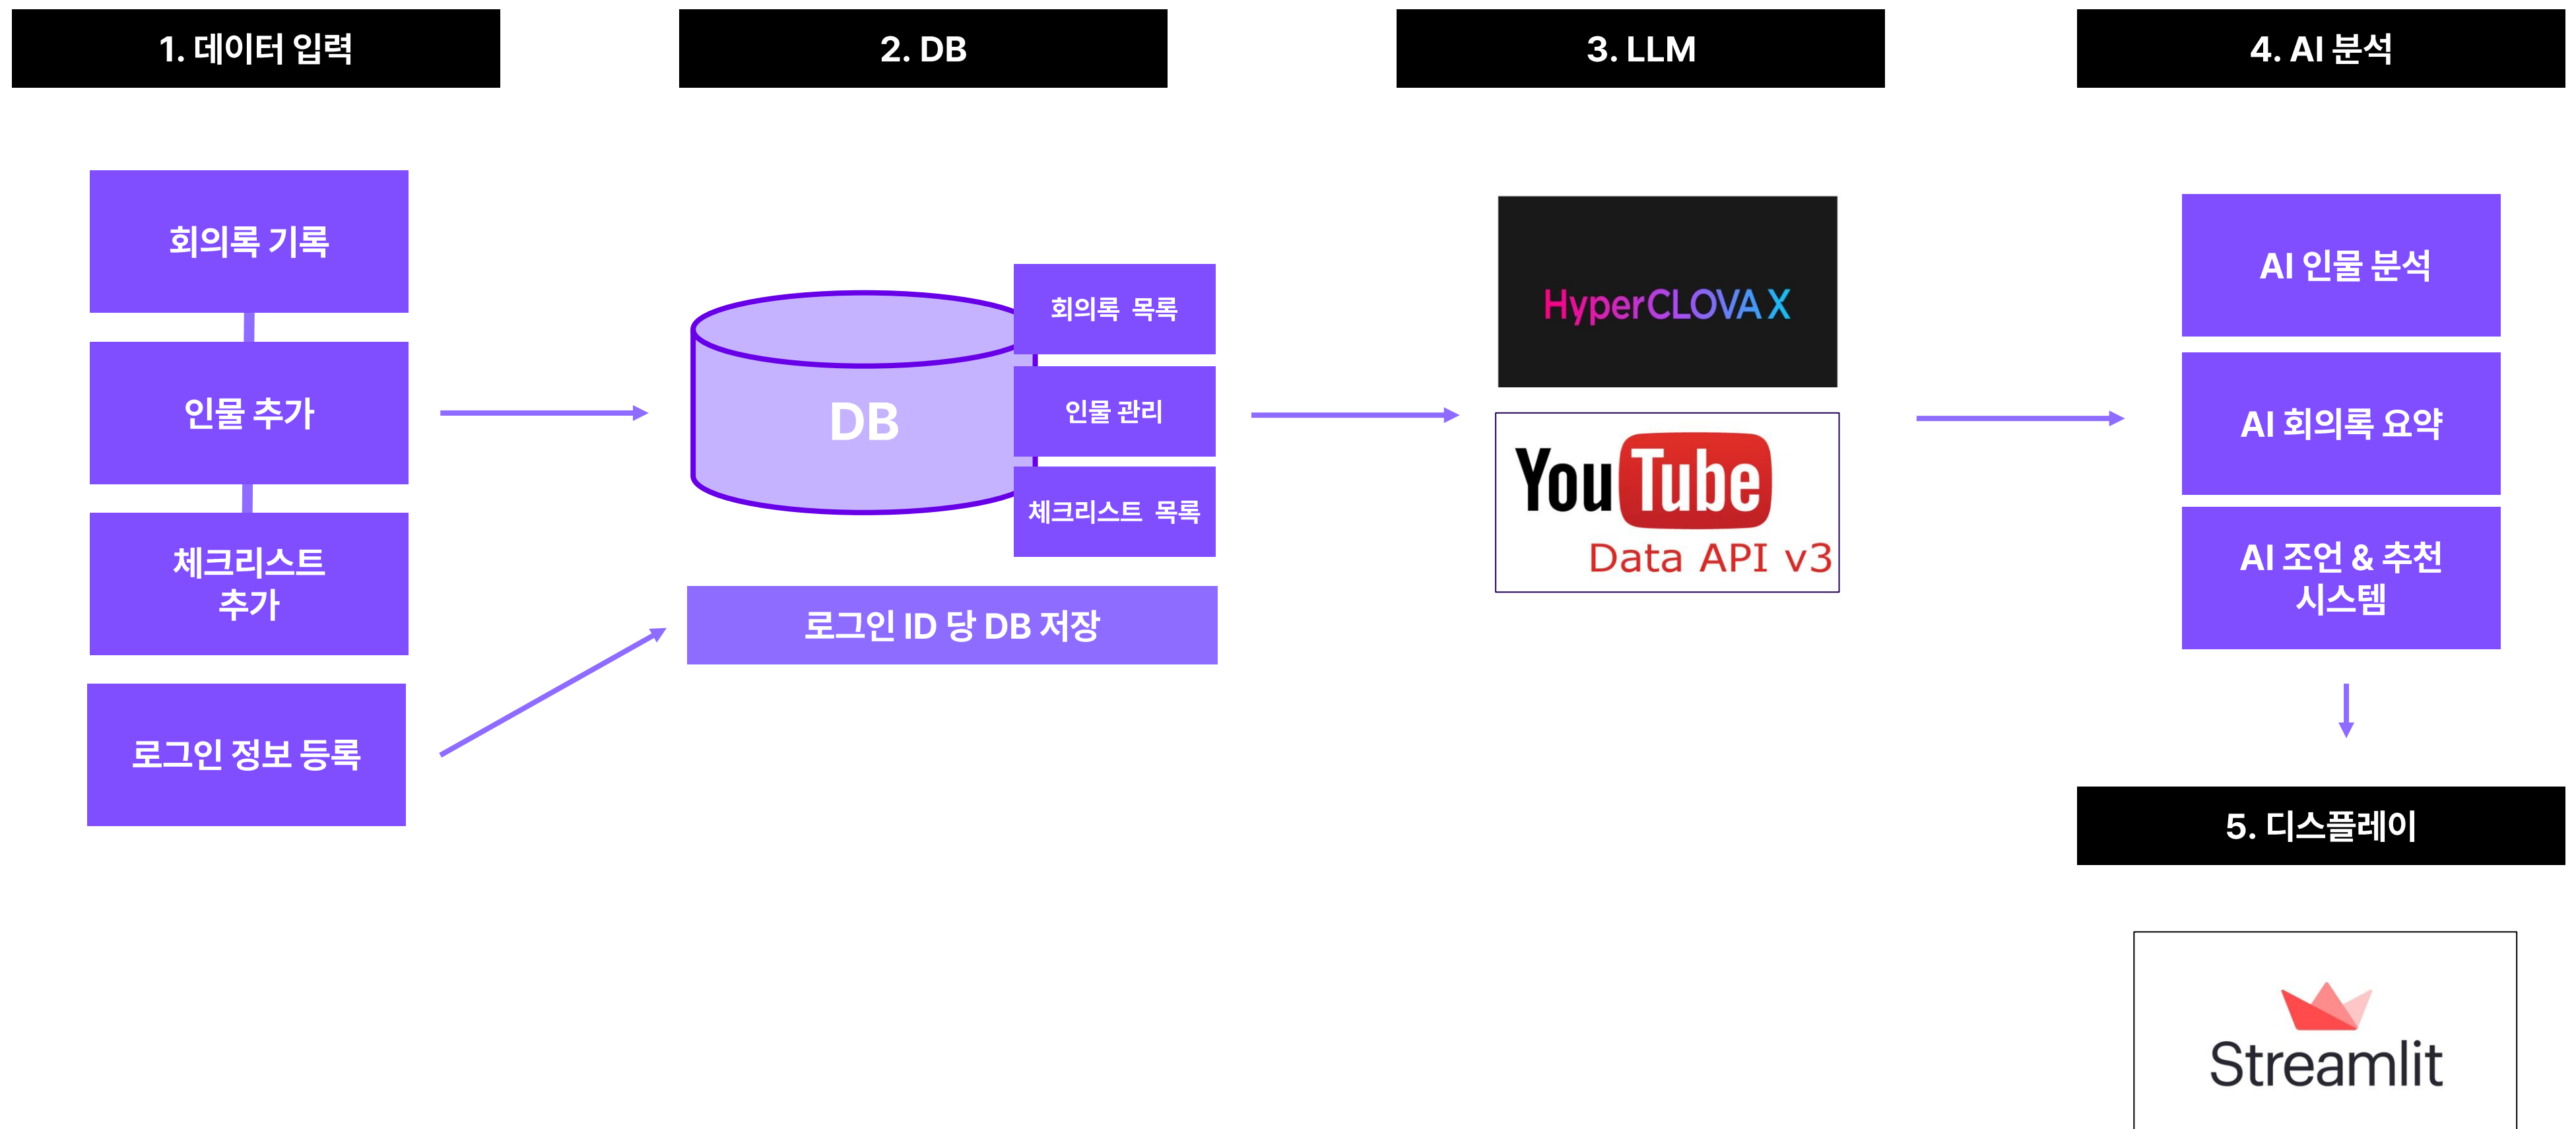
1. 데이터 입력

회의록 기록

인물 추가

체크리스트 추가

로그인 정보 등록

2. DB

DB

회의록 목록

인물 관리

체크리스트 목록

로그인 ID 당 DB 저장

3. LLM

HyperCLOVA X

YouTube Data API v3

4. AI 분석

AI 인물 분석

AI 회의록 요약

AI 조언 & 추천 시스템

5. 디스플레이

Streamlit